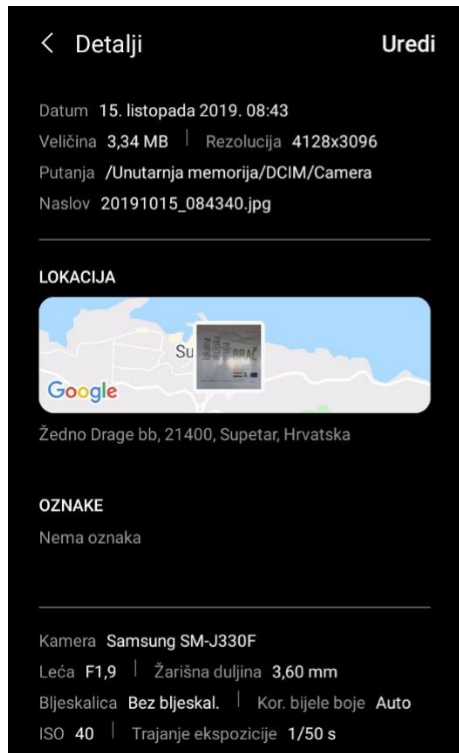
< Detalji Uredi

Datum 15. listopada 2019. 08:43
Veličina 3,34 MB | Rezolucija 4128x3096
Putanja /Unutarnja memorija/DCIM/Camera
Naslov 20191015_084340.jpg

LOKACIJA

Su
Google

Žedno Drage bb, 21400, Supetar, Hrvatska

OZNAKE
Nema oznaka

Kamera Samsung SM-J330F
Leća F1,9 | Žarišna duljina 3,60 mm
Bljeskalica Bez bljeskal. | Kor. bijele boje Auto
ISO 40 | Trajanje ekspozicije 1/50 s